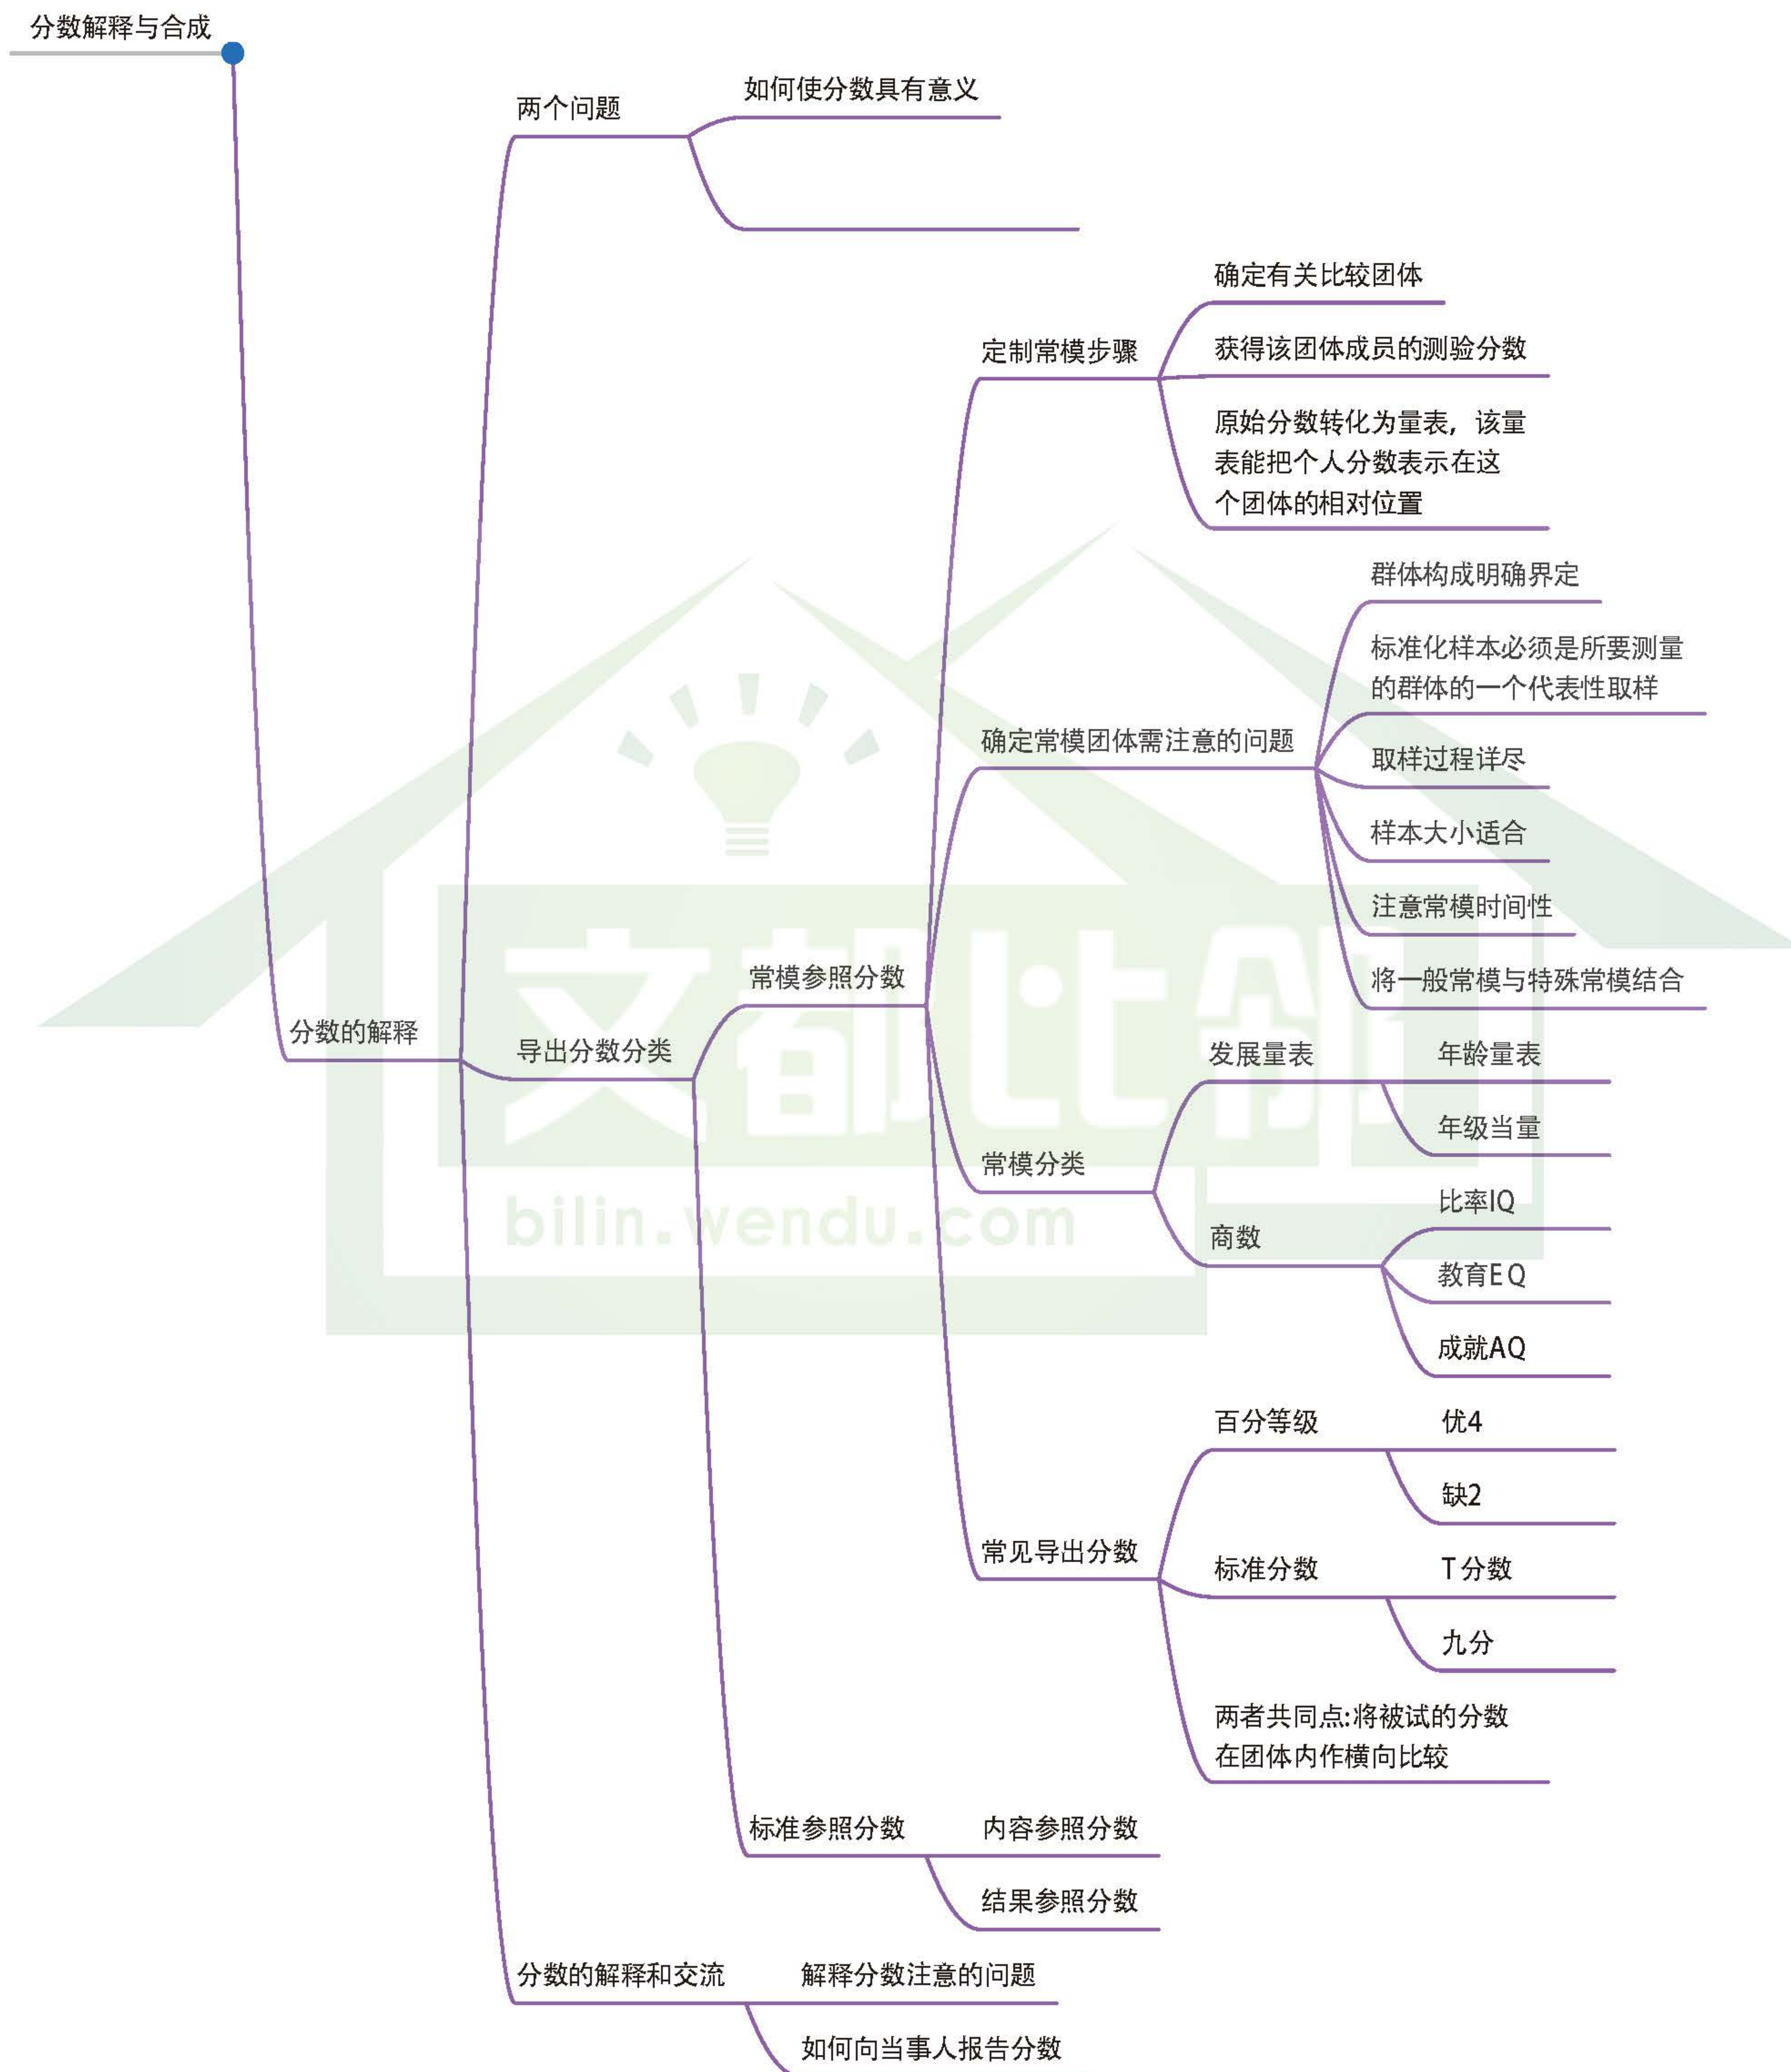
分数解释与合成

分数的解释

两个问题

如何使分数具有意义

导出分数分类

常模参照分数

定制常模步骤

确定有关比较团体

获得该团体成员的测验分数

原始分数转化为量表，该量表能把个人分数表示在这个团体的相对位置

确定常模团体需注意的问题

群体构成明确界定

标准化样本必须是所要测量的群体的一个代表性取样

取样过程详尽

样本大小适合

注意常模时间性

将一般常模与特殊常模结合

常模分类

发展量表

年龄量表

年级当量

商数

比率IQ

教育EQ

成就AQ

常见导出分数

百分等级

优4

缺2

标准分数

T 分数

九分

两者共同点:将被试的分数在团体内作横向比较

标准参照分数

内容参照分数

结果参照分数

分数的解释和交流

解释分数注意的问题

如何向当事人报告分数

文都比邻
bilin.wendu.com